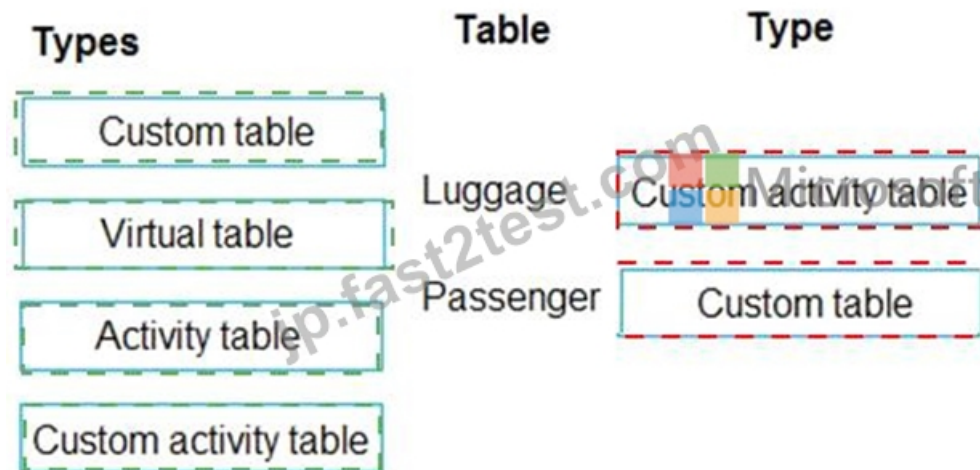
| Types | Table | Type |
|---|---|---|
| Custom table | | |
| Virtual table | Luggage | Custom activity table |
| Activity table | Passenger | Custom table |
| Custom activity table | | |

jp.fast2test.com Microsoft